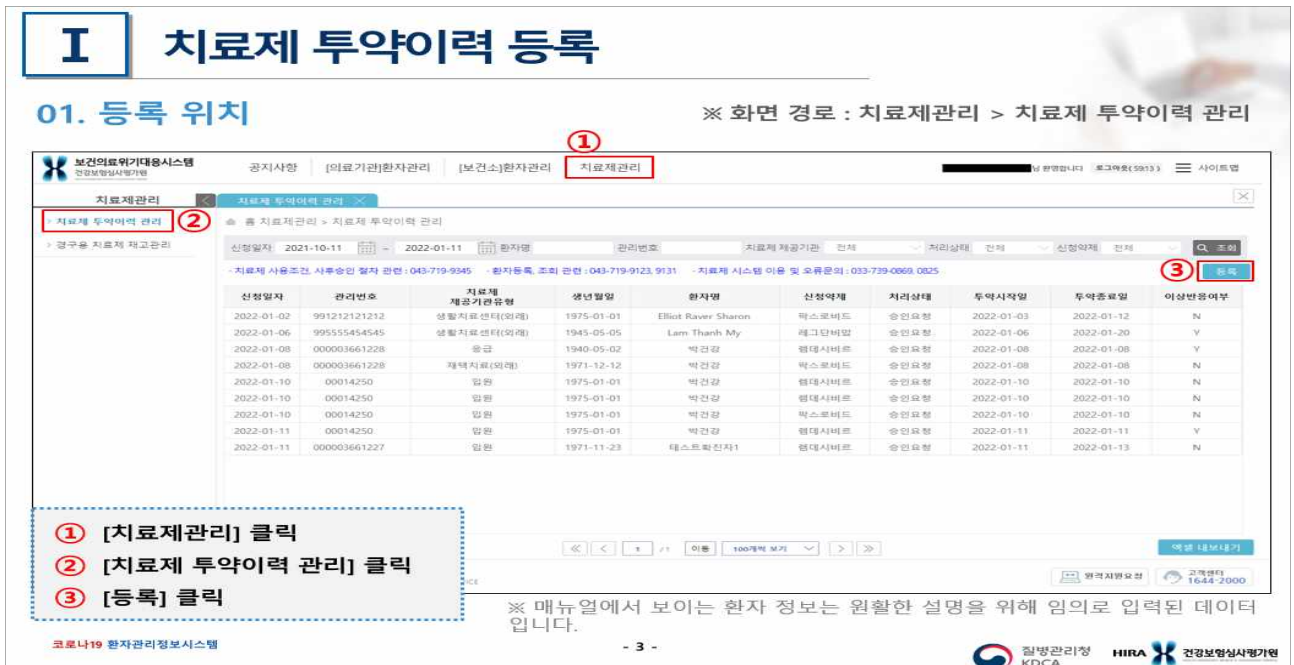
I 치료제 투약이력 등록

01. 등록 위치

※ 화면 경로 : 치료제관리 > 치료제 투약이력 관리

보건의료위기대응시스템 건강보험심사평가원

공지사항 | [의료기관]환자관리 | [보건소]환자관리 | ① 치료제관리

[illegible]님 환영합니다 로그아웃(59:13) 사이트맵

치료제관리

치료제 투약이력 관리

② 치료제 투약이력 관리

경구용 치료제 재고관리

홈 치료제관리 > 치료제 투약이력 관리

신청일자 2021-10-11 ~ 2022-01-11 환자명 관리번호 치료제 제공기관 전체 처리상태 전체 신청약제 전체 조회

- 치료제 사용조건, 사후승인 절차 관련 : 043-719-9345 - 환자등록, 조회 관련 : 043-719-9123, 9131 - 치료제 시스템 이용 및 오류문의 : 033-739-0869, 0825

③ 등록

| 신청일자 | 관리번호 | 치료제 제공기관유형 | 생년월일 | 환자명 | 신청약제 | 처리상태 | 투약시작일 | 투약종료일 | 이상반응여부 |
|---|---|---|---|---|---|---|---|---|---|
| 2022-01-02 | 991212121212 | 생활치료센터(외래) | 1975-01-01 | Elliot Raver Sharon | 팍스로비드 | 승인요청 | 2022-01-03 | 2022-01-12 | N |
| 2022-01-06 | 995555454545 | 생활치료센터(외래) | 1945-05-05 | Lam Thanh My | 레그단비맙 | 승인요청 | 2022-01-06 | 2022-01-20 | Y |
| 2022-01-08 | 000003661228 | 응급 | 1940-05-02 | 박건강 | 렘데시비르 | 승인요청 | 2022-01-08 | 2022-01-08 | Y |
| 2022-01-08 | 000003661228 | 재택치료(외래) | 1971-12-12 | 박건강 | 팍스로비드 | 승인요청 | 2022-01-08 | 2022-01-08 | N |
| 2022-01-10 | 00014250 | 입원 | 1975-01-01 | 박건강 | 렘데시비르 | 승인요청 | 2022-01-10 | 2022-01-10 | N |
| 2022-01-10 | 00014250 | 입원 | 1975-01-01 | 박건강 | 팍스로비드 | 승인요청 | 2022-01-10 | 2022-01-10 | N |
| 2022-01-10 | 00014250 | 입원 | 1975-01-01 | 박건강 | 팍스로비드 | 승인요청 | 2022-01-10 | 2022-01-10 | N |
| 2022-01-11 | 00014250 | 입원 | 1975-01-01 | 박건강 | 렘데시비르 | 승인요청 | 2022-01-11 | 2022-01-11 | Y |
| 2022-01-11 | 000003661227 | 입원 | 1971-11-23 | 테스트확진자1 | 렘데시비르 | 승인요청 | 2022-01-11 | 2022-01-13 | N |

1 /1 이동 100개씩 보기

엑셀 내보내기

원격지원요청 고객센터 1644-2000

① [치료제관리] 클릭
② [치료제 투약이력 관리] 클릭
③ [등록] 클릭

※ 매뉴얼에서 보이는 환자 정보는 원활한 설명을 위해 임의로 입력된 데이터입니다.

코로나19 환자관리정보시스템

- 3 -

질병관리청 KDCA HIRA 건강보험심사평가원